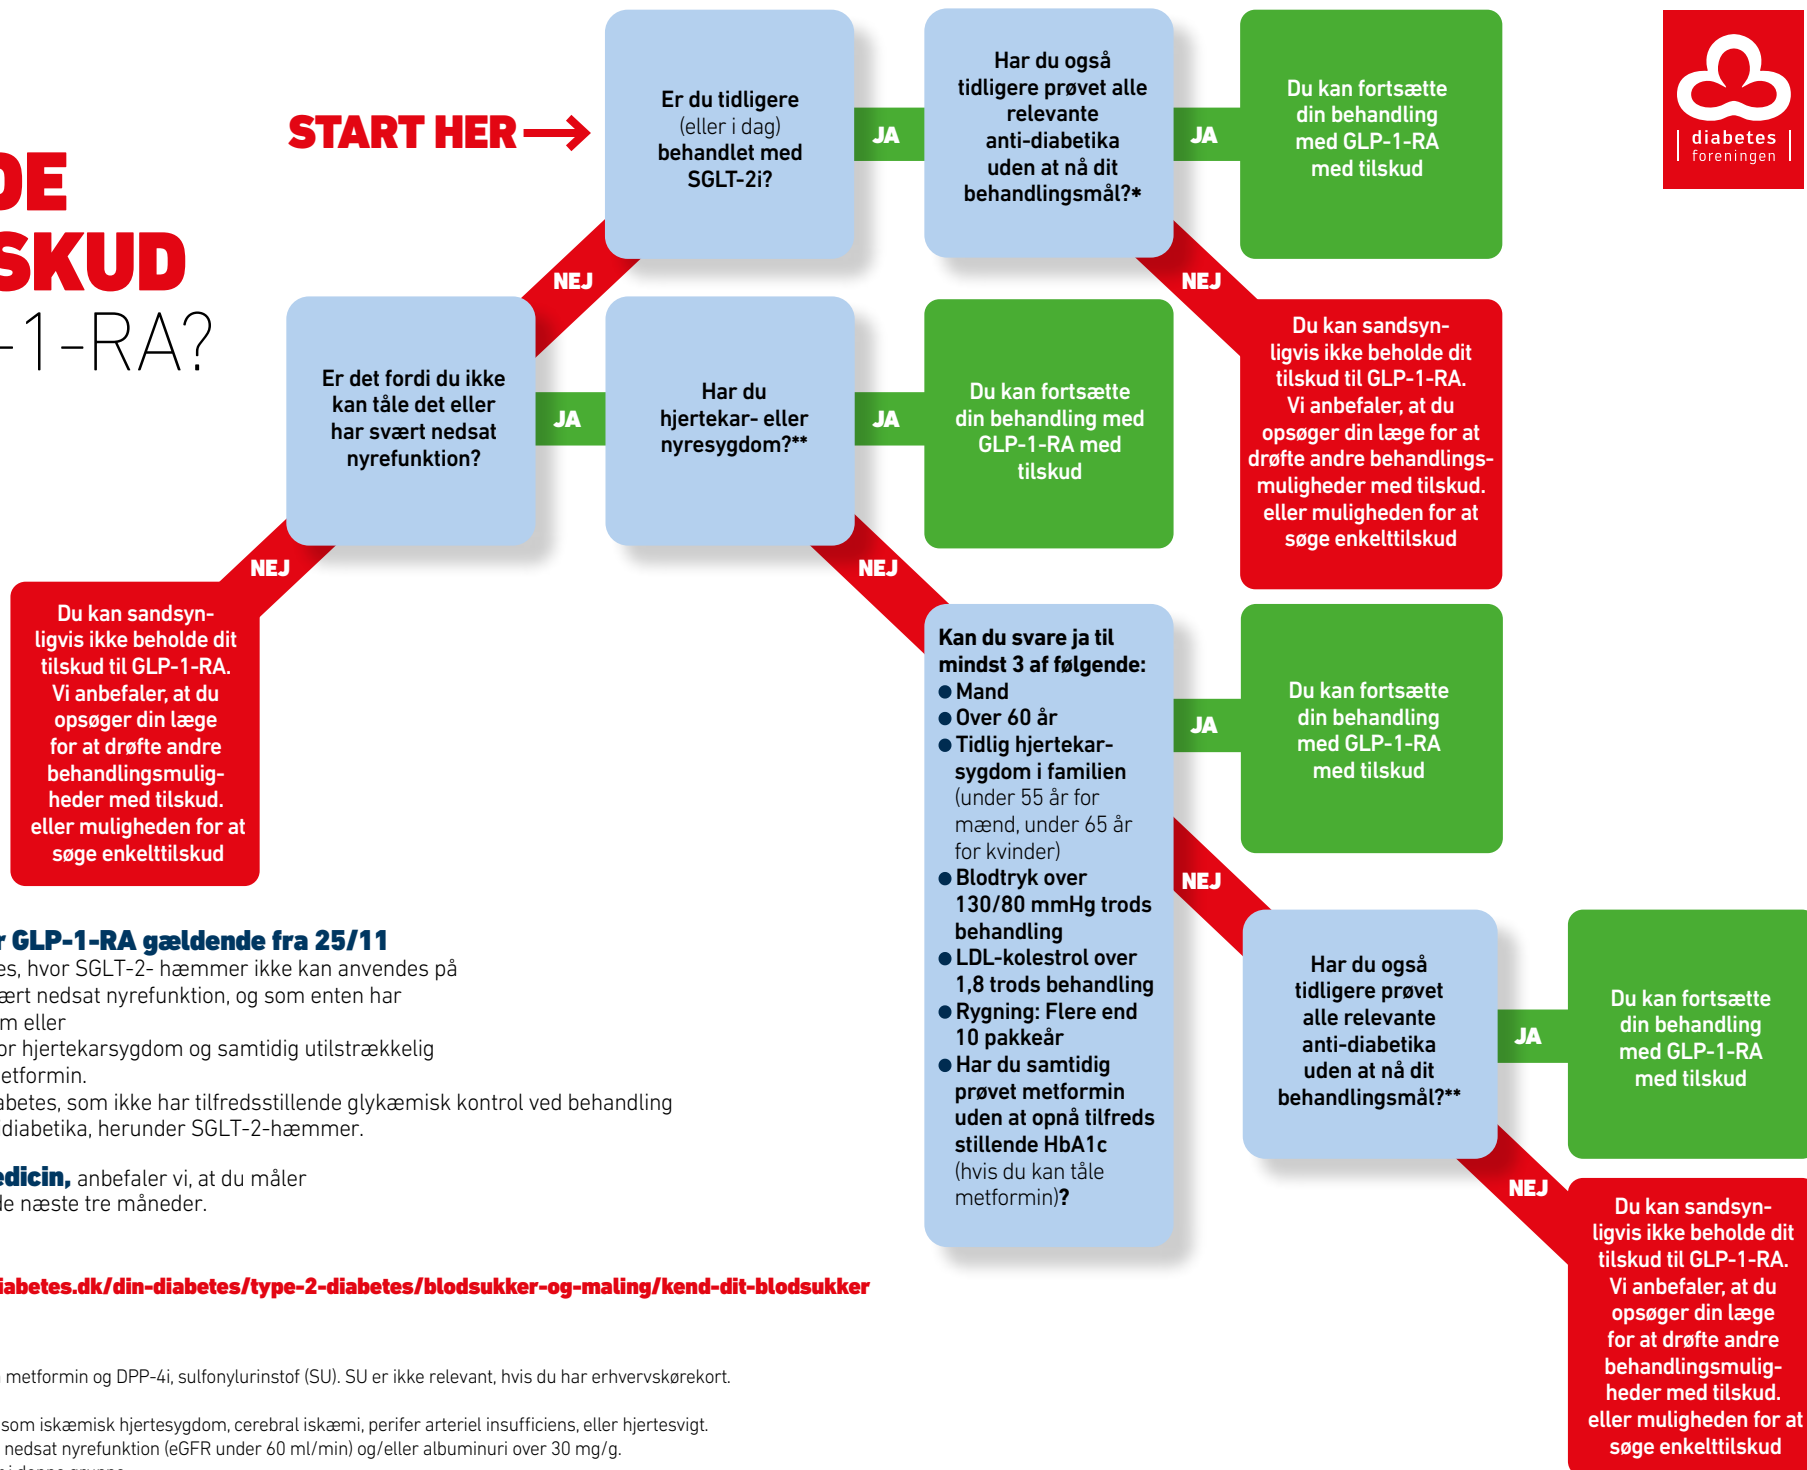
DE
SKUD
-1-RA?

START HER

Er du tidligere (eller i dag) behandlet med SGLT-2i?

JA

Har du også tidligere prøvet alle relevante anti-diabetika uden at nå dit behandlingsmål?*

JA

Du kan fortsætte din behandling med GLP-1-RA med tilskud

diabetes foreningen

NEJ

NEJ

Du kan sandsynligvis ikke beholde dit tilskud til GLP-1-RA. Vi anbefaler, at du opsøger din læge for at drøfte andre behandlingsmuligheder med tilskud. eller muligheden for at søge enkelttilskud

Er det fordi du ikke kan tåle det eller har svært nedsat nyrefunktion?

JA

Har du hjertekar- eller nyresygdom?**

JA

Du kan fortsætte din behandling med GLP-1-RA med tilskud

NEJ

NEJ

Du kan sandsynligvis ikke beholde dit tilskud til GLP-1-RA. Vi anbefaler, at du opsøger din læge for at drøfte andre behandlingsmuligheder med tilskud. eller muligheden for at søge enkelttilskud

Kan du svare ja til mindst 3 af følgende:
● Mand
● Over 60 år
● Tidlig hjertekarsygdom i familien (under 55 år for mænd, under 65 år for kvinder)
● Blodtryk over 130/80 mmHg trods behandling
● LDL-kolestrol over 1,8 trods behandling
● Rygning: Flere end 10 pakkeår
● Har du samtidig prøvet metformin uden at opnå tilfreds stillende HbA1c (hvis du kan tåle metformin)?

JA

Du kan fortsætte din behandling med GLP-1-RA med tilskud

NEJ

Har du også tidligere prøvet alle relevante anti-diabetika uden at nå dit behandlingsmål?**

JA

Du kan fortsætte din behandling med GLP-1-RA med tilskud

NEJ

Du kan sandsynligvis ikke beholde dit tilskud til GLP-1-RA. Vi anbefaler, at du opsøger din læge for at drøfte andre behandlingsmuligheder med tilskud. eller muligheden for at søge enkelttilskud

r GLP-1-RA gældende fra 25/11
es, hvor SGLT-2- hæmmer ikke kan anvendes på
ært nedsat nyrefunktion, og som enten har
m eller
or hjertekarsygdom og samtidig utilstrækkelig
etformin.
abetes, som ikke har tilfredsstillende glykæmisk kontrol ved behandling
diabetika, herunder SGLT-2-hæmmer.

edicin, anbefaler vi, at du måler
le næste tre måneder.

iabetes.dk/din-diabetes/type-2-diabetes/blodsukker-og-maling/kend-dit-blodsukker

metformin og DPP-4i, sulfonylurinstof (SU). SU er ikke relevant, hvis du har erhvervskørekort.

som iskæmisk hjertesygdom, cerebral iskæmi, perifer arteriel insufficiens, eller hjertesvigt.
nedsat nyrefunktion (eGFR under 60 ml/min) og/eller albuminuri over 30 mg/g.
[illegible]